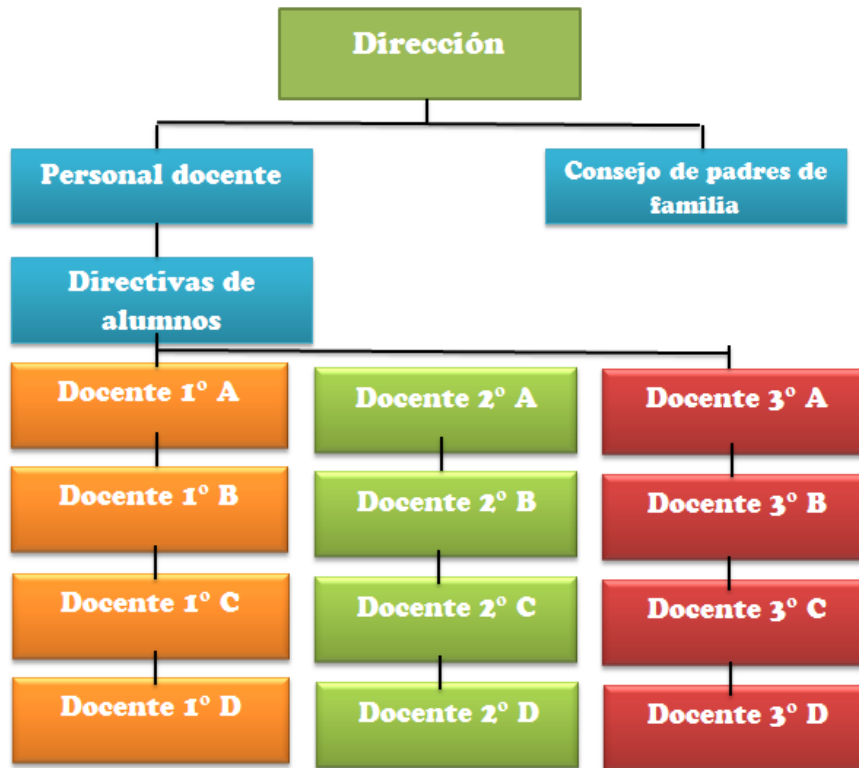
Dirección

Personal docente

Consejo de padres de familia

Directivas de alumnos

Docente 1° A

Docente 1° B

Docente 1° C

Docente 1° D

Docente 2° A

Docente 2° B

Docente 2° C

Docente 2° D

Docente 3° A

Docente 3° B

Docente 3° C

Docente 3° D